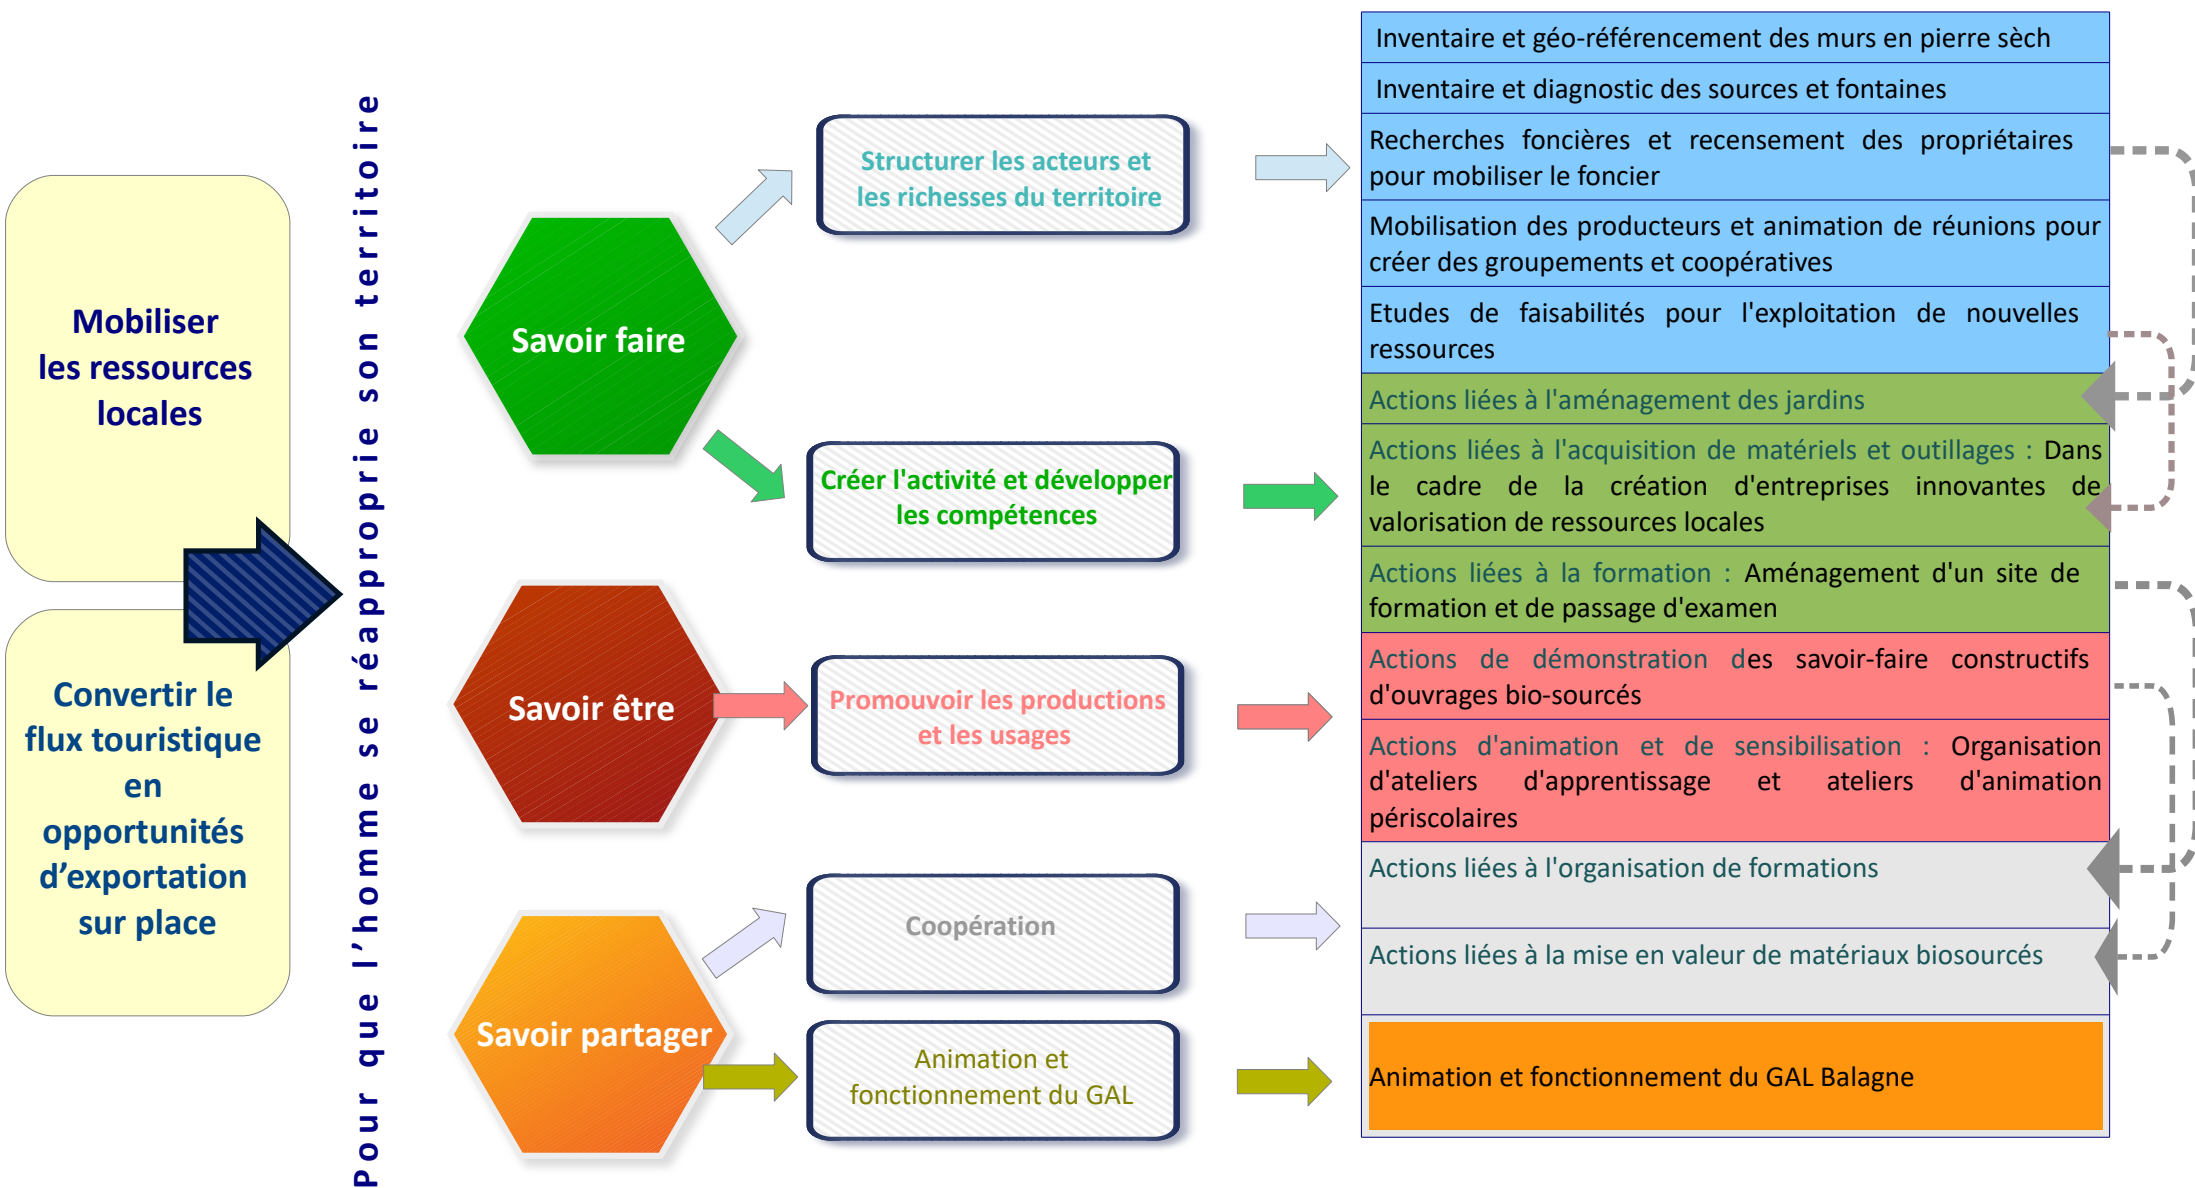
Mobiliser les ressources locales

Convertir le flux touristique en opportunités d'exportation sur place

Pour que l'homme se réapproprie son territoire

Savoir faire

Savoir être

Savoir partager

Structurer les acteurs et les richesses du territoire

Créer l'activité et développer les compétences

Promouvoir les productions et les usages

Coopération

Animation et fonctionnement du GAL

Inventaire et géo-référencement des murs en pierre sèch

Inventaire et diagnostic des sources et fontaines

Recherches foncières et recensement des propriétaires pour mobiliser le foncier

Mobilisation des producteurs et animation de réunions pour créer des groupements et coopératives

Etudes de faisabilités pour l'exploitation de nouvelles ressources

Actions liées à l'aménagement des jardins

Actions liées à l'acquisition de matériels et outillages : Dans le cadre de la création d'entreprises innovantes de valorisation de ressources locales

Actions liées à la formation : Aménagement d'un site de formation et de passage d'examen

Actions de démonstration des savoir-faire constructifs d'ouvrages bio-sourcés

Actions d'animation et de sensibilisation : Organisation d'ateliers d'apprentissage et ateliers d'animation périscolaires

Actions liées à l'organisation de formations

Actions liées à la mise en valeur de matériaux biosourcés

Animation et fonctionnement du GAL Balagne